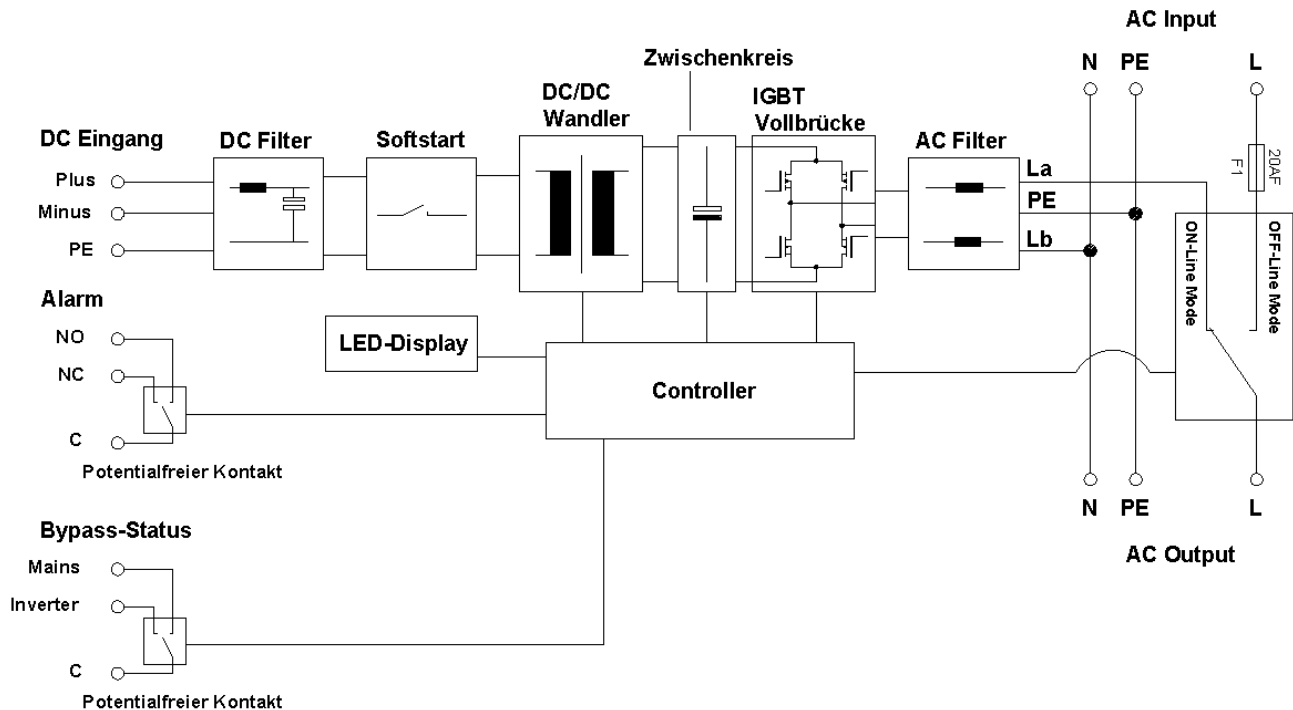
AC Input

N PE L

Zwischenkreis

DC/DC Wandler

IGBT Vollbrücke

DC Eingang

DC Filter

Softstart

AC Filter

Plus

Minus

PE

La

PE

Lb

F1

20AF

ON-Line Mode

OFF-Line Mode

Alarm

NO

NC

C

Potentialfreier Kontakt

LED-Display

Controller

N PE L

AC Output

Bypass-Status

Mains

Inverter

C

Potentialfreier Kontakt